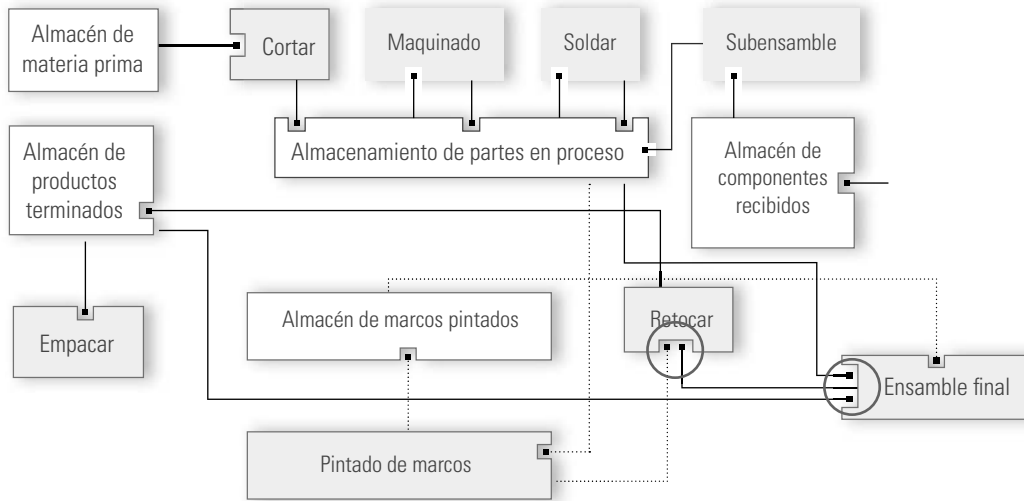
Almacén de materia prima

Cortar

Maquinado

Soldar

Subensamble

Almacén de productos terminados

Almacenamiento de partes en proceso

Almacén de componentes recibidos

Empacar

Almacén de marcos pintados

Retocar

Ensamble final

Pintado de marcos